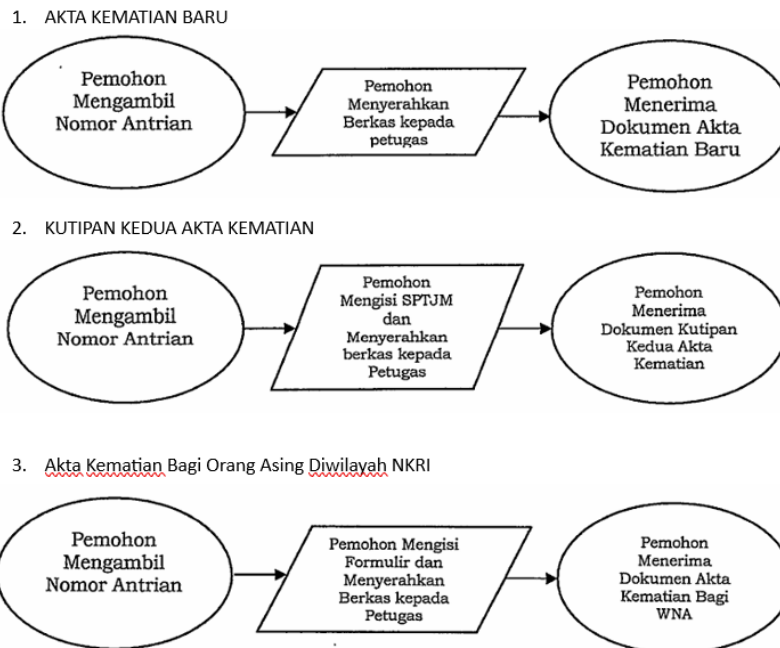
1. AKTA KEMATIAN BARU

Pemohon Mengambil Nomor Antrian

Pemohon Menyerahkan Berkas kepada petugas

Pemohon Menerima Dokumen Akta Kematian Baru

2. KUTIPAN KEDUA AKTA KEMATIAN

Pemohon Mengambil Nomor Antrian

Pemohon Mengisi SPTJM dan Menyerahkan berkas kepada Petugas

Pemohon Menerima Dokumen Kutipan Kedua Akta Kematian

3. Akta Kematian Bagi Orang Asing Diwilayah NKRI

Pemohon Mengambil Nomor Antrian

Pemohon Mengisi Formulir dan Menyerahkan Berkas kepada Petugas

Pemohon Menerima Dokumen Akta Kematian Bagi WNA